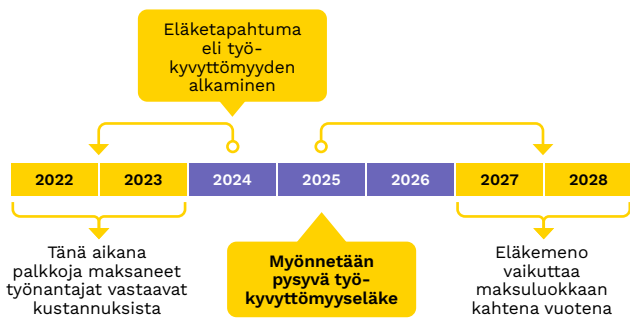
Eläketapahtuma eli työkyvyttömyyden alkaminen

| 2022 | 2023 | 2024 | 2025 | 2026 | 2027 | 2028 |
|---|---|---|---|---|---|---|

Tänä aikana palkkoja maksaneet työnantajat vastaavat kustannuksista

Myönnetään pysyvä työkyvyttömyyseläke

Eläkemeno vaikuttaa maksuluokkaan kahtena vuotena